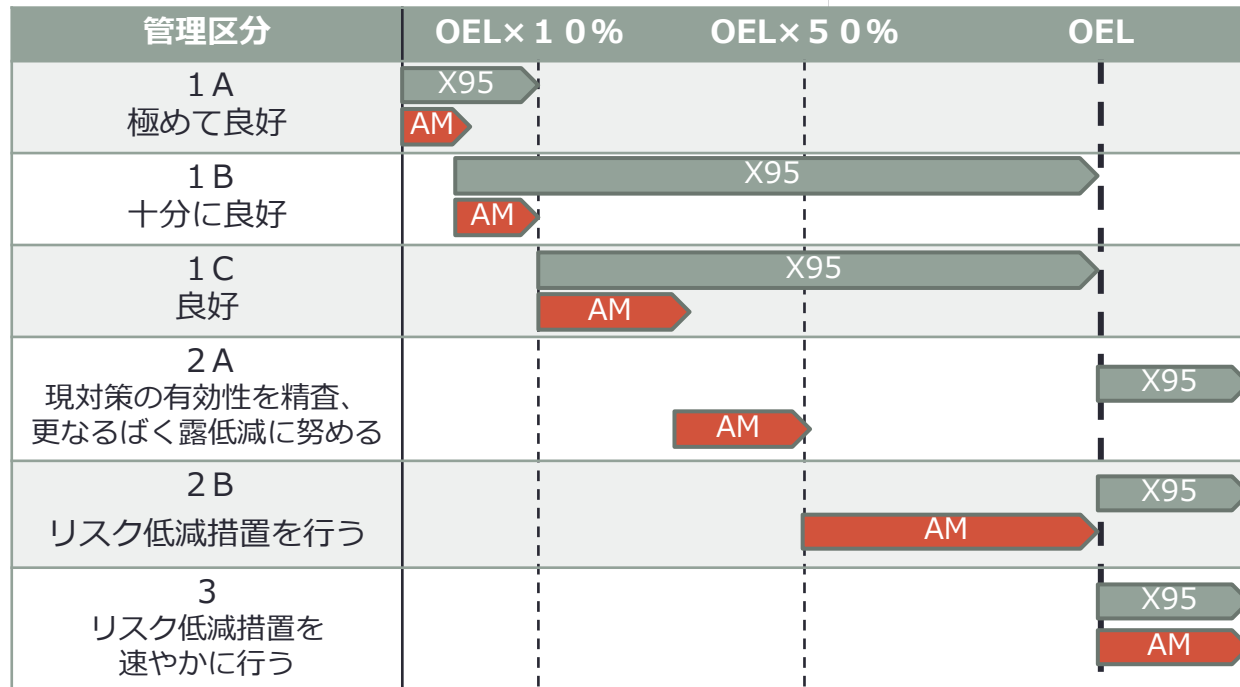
| 管理区分 | OEL×１０％ | OEL×５０％ | OEL |
|---|---|---|---|
| １Ａ 極めて良好 | X95 AM | | |
| １Ｂ 十分に良好 | X95 AM | | |
| １Ｃ 良好 | X95 AM | | |
| ２Ａ 現対策の有効性を精査、更なるばく露低減に努める | | AM | X95 |
| ２Ｂ リスク低減措置を行う | | AM | X95 |
| ３ リスク低減措置を速やかに行う | | | X95 AM |